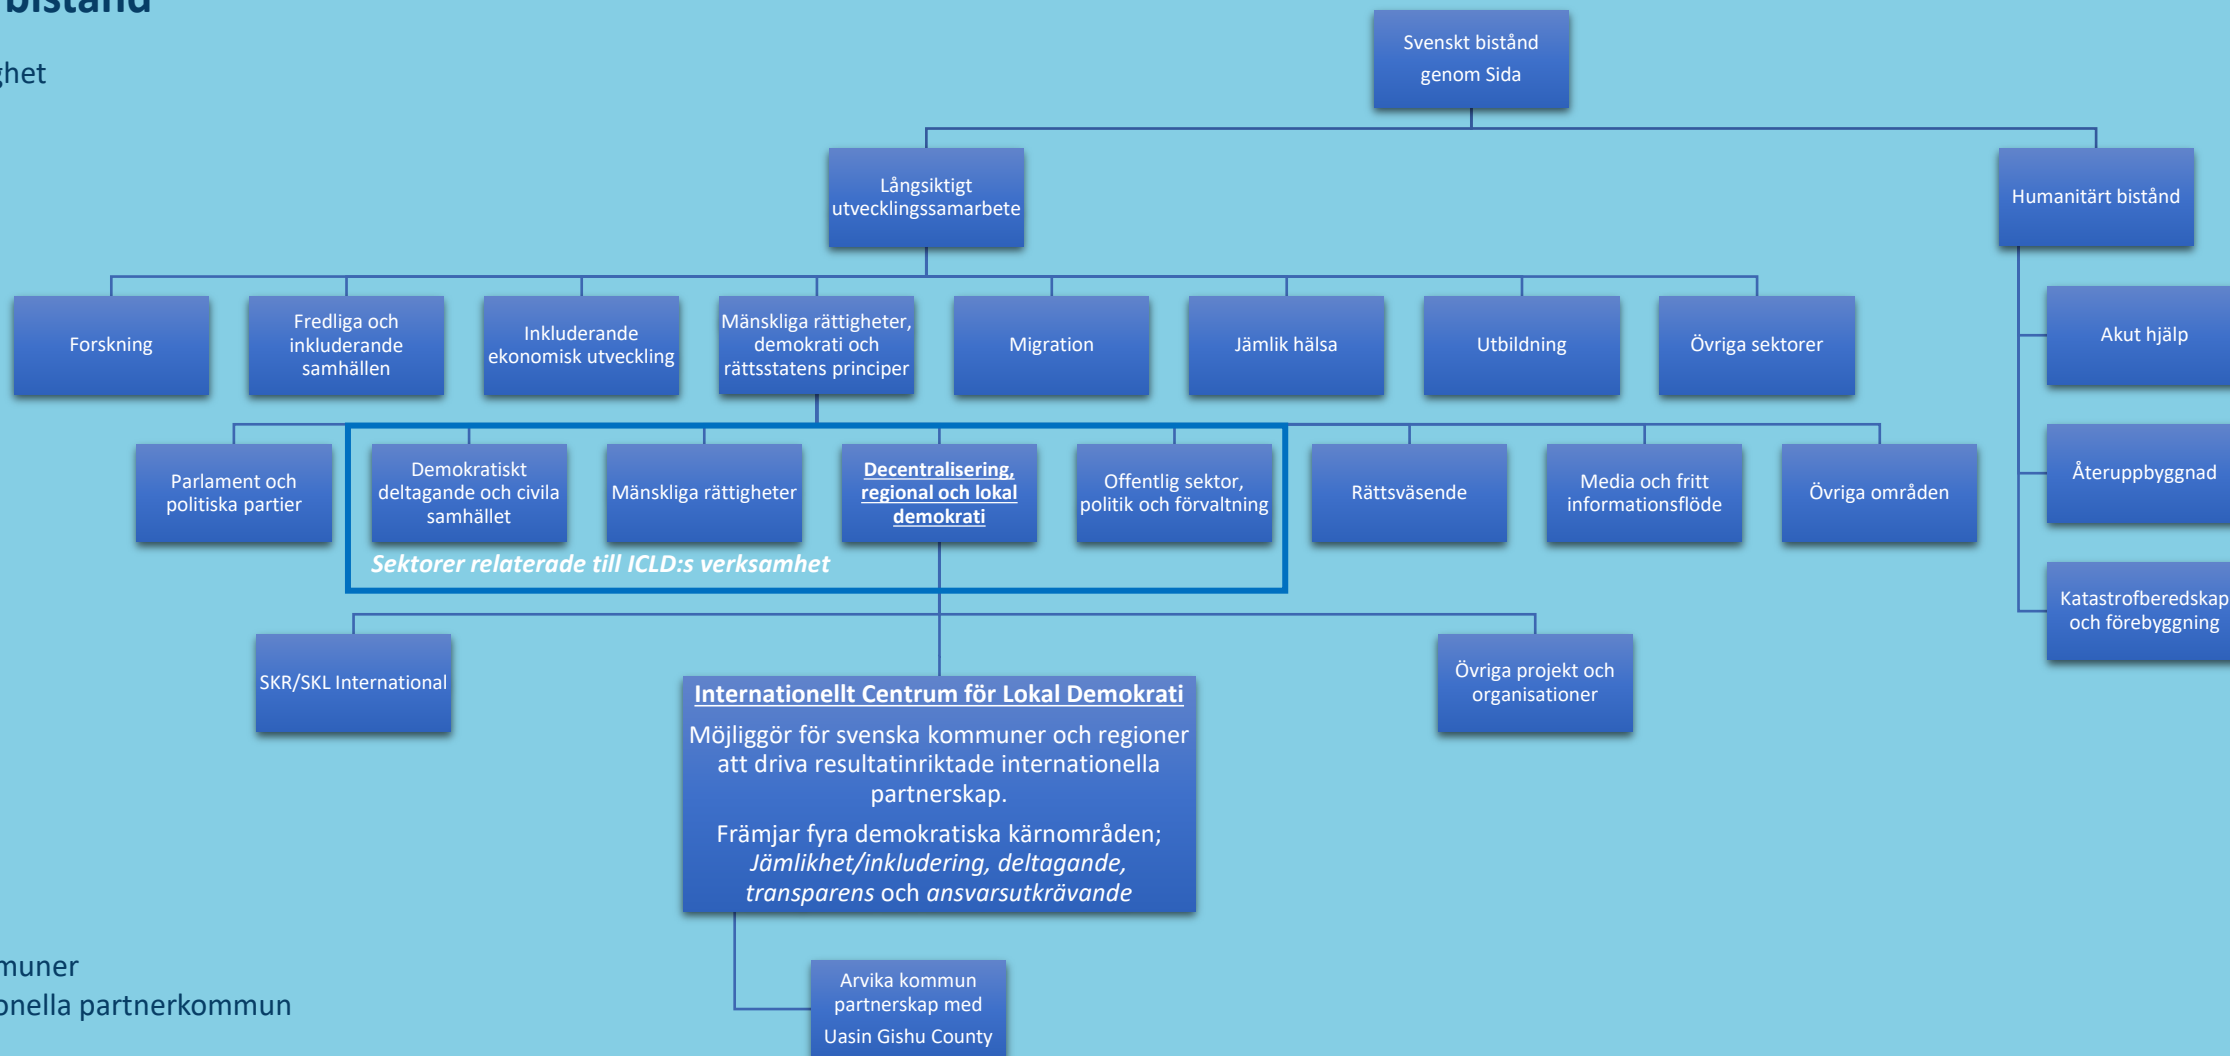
bistånd

ghet

Svenskt bistånd genom Sida

Långsiktigt utvecklingssamarbete

Humanitärt bistånd

Forskning

Fredliga och inkluderande samhällen

Inkluderande ekonomisk utveckling

Mänskliga rättigheter, demokrati och rättsstatens principer

Migration

Jämlik hälsa

Utbildning

Övriga sektorer

Akut hjälp

Återuppbyggnad

Katastrofberedskap och förebyggning

Parlament och politiska partier

Demokratiskt deltagande och civila samhället

Mänskliga rättigheter

Decentralisering, regional och lokal demokrati

Offentlig sektor, politik och förvaltning

Rättsväsende

Media och fritt informationsflöde

Övriga områden

Sektorer relaterade till ICLD:s verksamhet

SKR/SKL International

Internationellt Centrum för Lokal Demokrati

Möjliggör för svenska kommuner och regioner att driva resultatinriktade internationella partnerskap.

Främjar fyra demokratiska kärnområden; Jämlikhet/inkludering, deltagande, transparens och ansvarsutkrävande

Övriga projekt och organisationer

muner
onella partnerkommun

Arvika kommun partnerskap med Uasin Gishu County